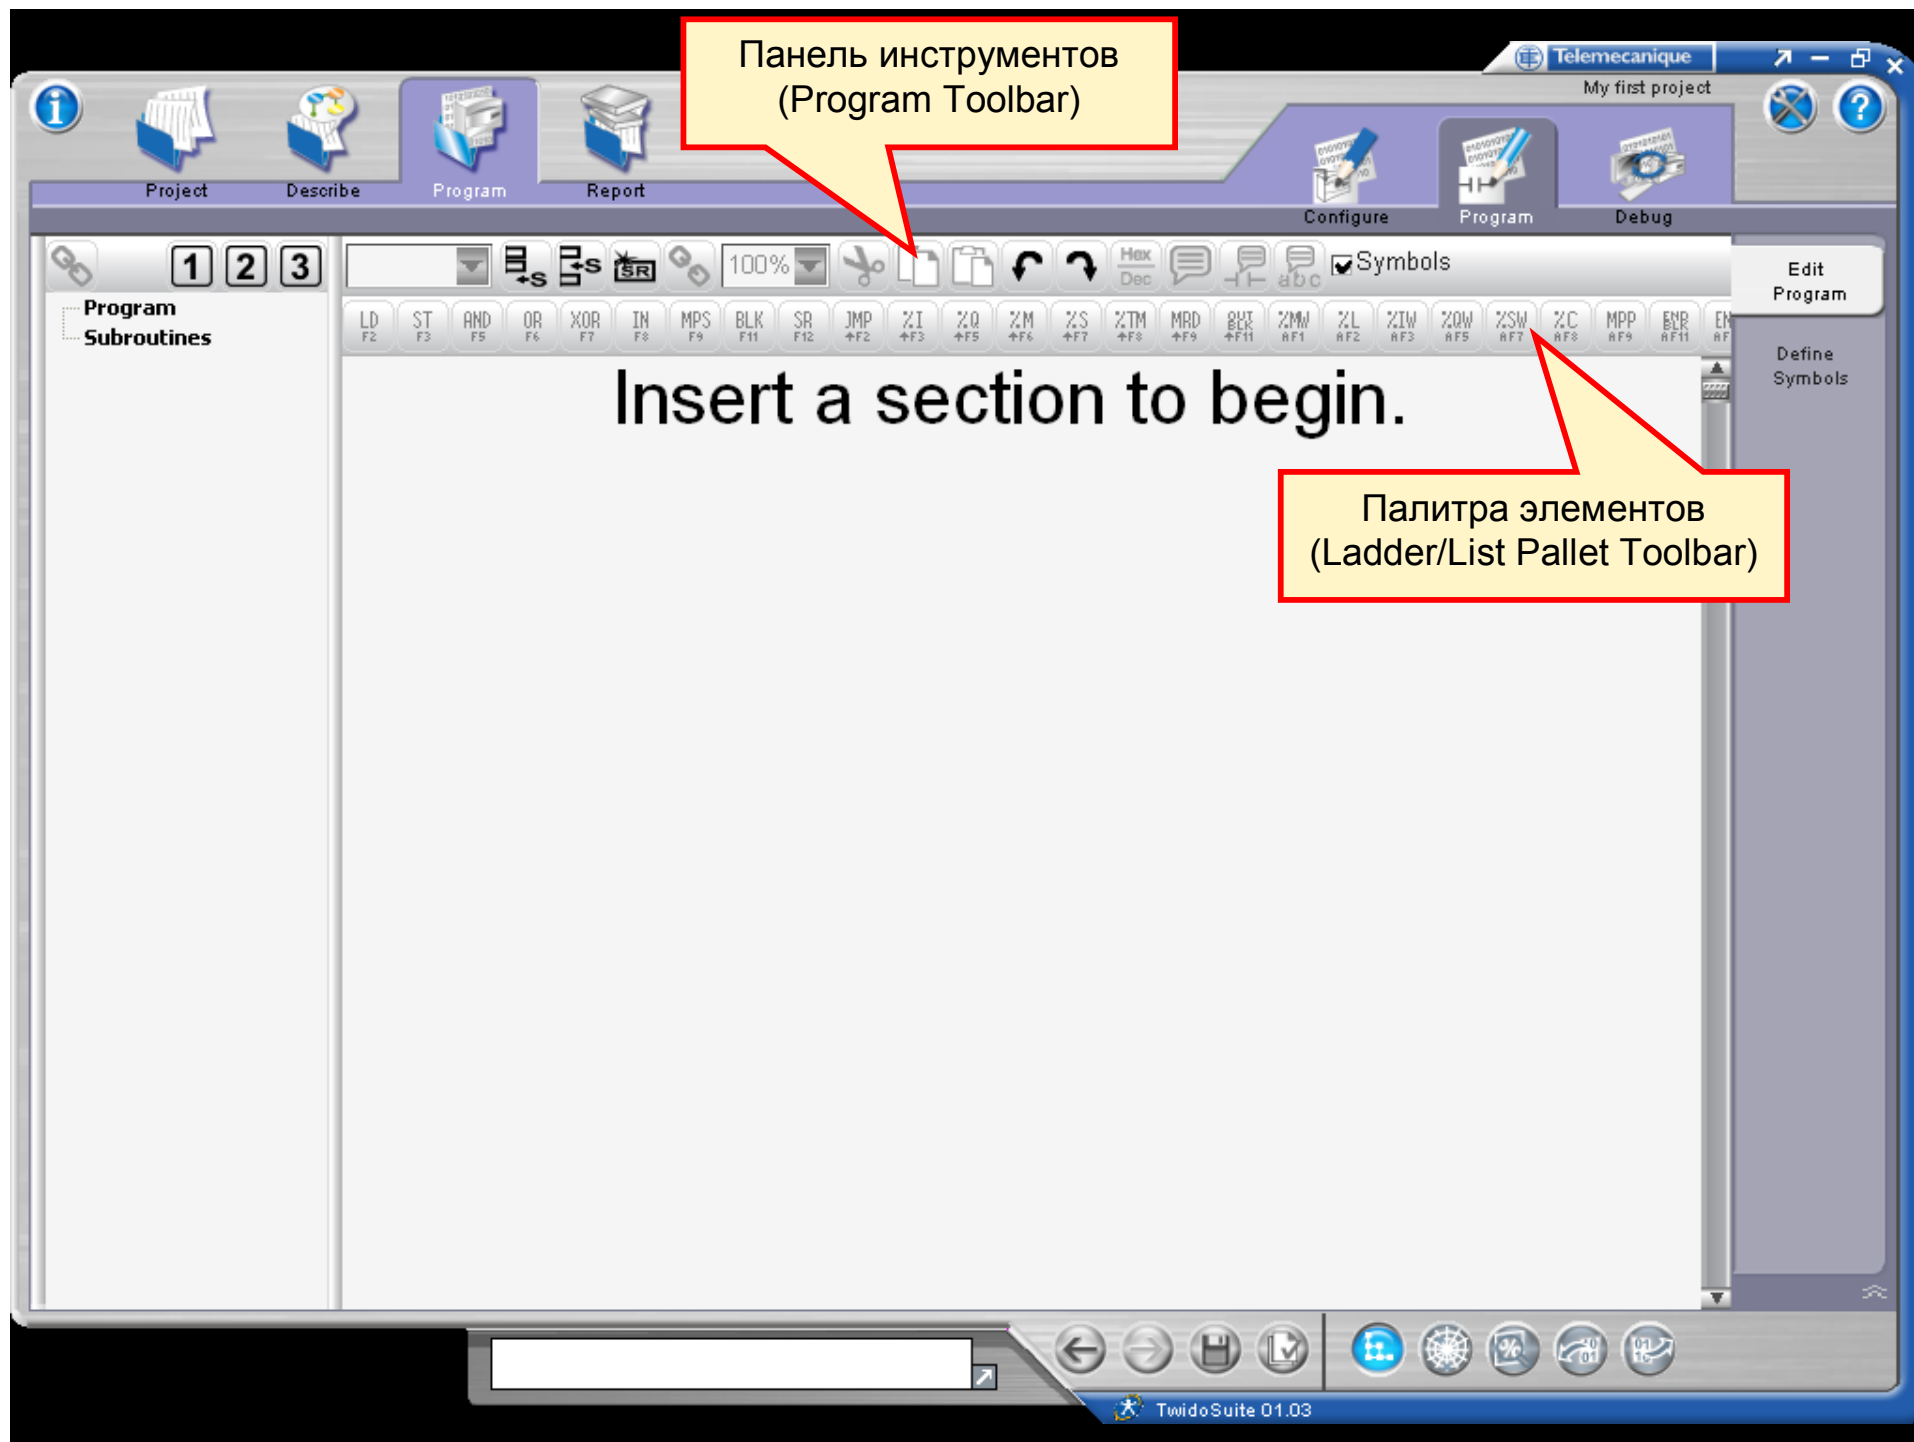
Панель инструментов
(Program Toolbar)

Telemecanique
My first project

Project Describe Program Report

Configure Program Debug

1 2 3

Program
Subroutines

100%

Hex
Dec

Symbols

Edit
Program

Define
Symbols

LD F2 ST F3 AND F5 OR F6 XOR F7 IN F8 MPS F9 BLK F11 SR F12 JMP ⇑F2 %I ⇑F3 %Q ⇑F5 %M ⇑F6 %S ⇑F7 %TM ⇑F8 MRD ⇑F9 OUT BLK ⇑F11 %MW AF1 %L AF2 %IW AF3 %QW AF5 %SW AF7 %C AF8 MPP AF9 END BLK AF11 EN AF

Insert a section to begin.

Палитра элементов
(Ladder/List Pallet Toolbar)

TwidoSuite 01.03